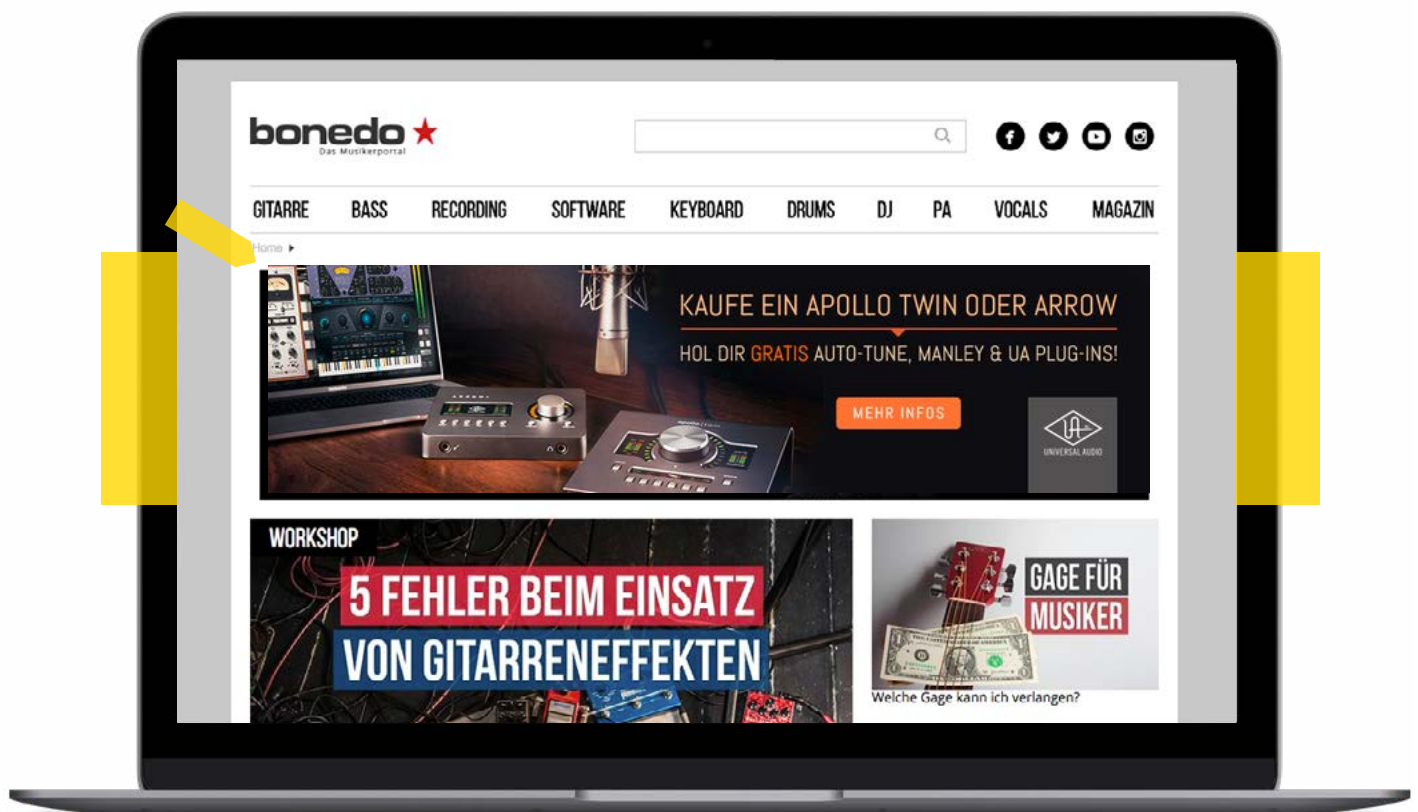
bonedo
Das Musikerportal

GITARRE BASS RECORDING SOFTWARE KEYBOARD DRUMS DJ PA VOCALS MAGAZIN

Home ▸

KAUFE EIN APOLLO TWIN ODER ARROW
HOL DIR GRATIS AUTO-TUNE, MANLEY & UA PLUG-INS!
MEHR INFOS
UNIVERSAL AUDIO

WORKSHOP
5 FEHLER BEIM EINSATZ VON GITARRENEFFEKTEN

GAGE FÜR MUSIKER
Welche Gage kann ich verlangen?